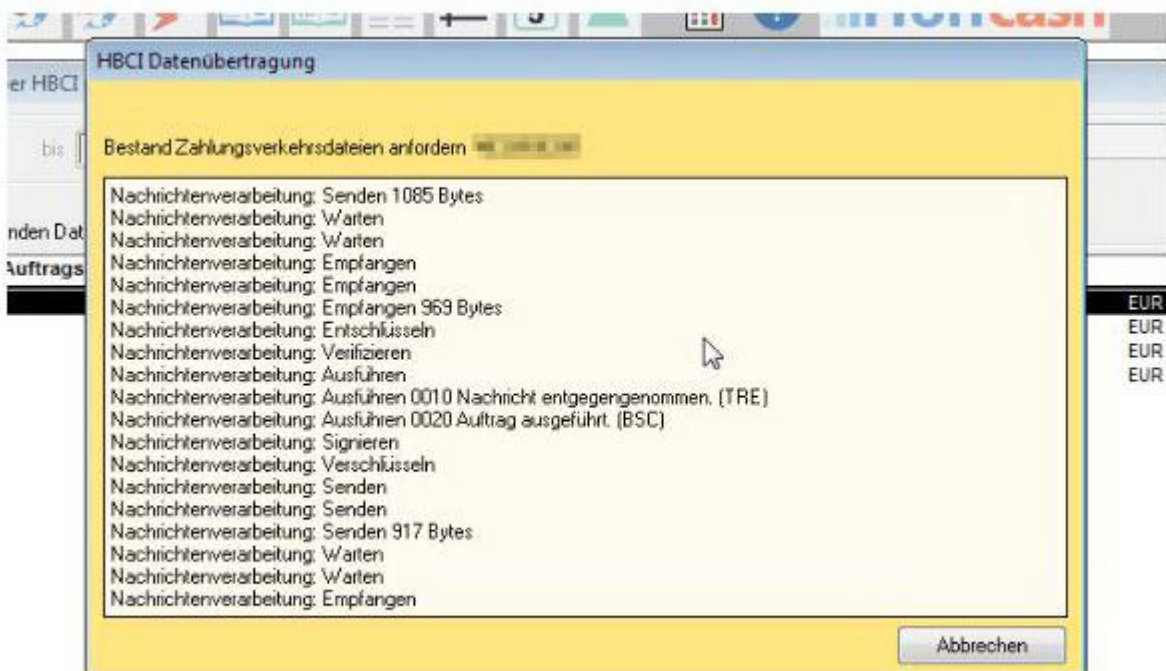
er HBCI

bis

nden Dat

Auftrags

HBCI Datenübertragung

Bestand Zahlungsverkehrsdateien anfordern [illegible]

Nachrichtenverarbeitung: Senden 1085 Bytes
Nachrichtenverarbeitung: Warten
Nachrichtenverarbeitung: Warten
Nachrichtenverarbeitung: Empfangen
Nachrichtenverarbeitung: Empfangen
Nachrichtenverarbeitung: Empfangen 969 Bytes
Nachrichtenverarbeitung: Entschlüsseln
Nachrichtenverarbeitung: Verifizieren
Nachrichtenverarbeitung: Ausführen
Nachrichtenverarbeitung: Ausführen 0010 Nachricht entgegengenommen. (TRE)
Nachrichtenverarbeitung: Ausführen 0020 Auftrag ausgeführt. (BSC)
Nachrichtenverarbeitung: Signieren
Nachrichtenverarbeitung: Verschlüsseln
Nachrichtenverarbeitung: Senden
Nachrichtenverarbeitung: Senden
Nachrichtenverarbeitung: Senden 917 Bytes
Nachrichtenverarbeitung: Warten
Nachrichtenverarbeitung: Warten
Nachrichtenverarbeitung: Empfangen

Abbrechen

EUR
EUR
EUR
EUR